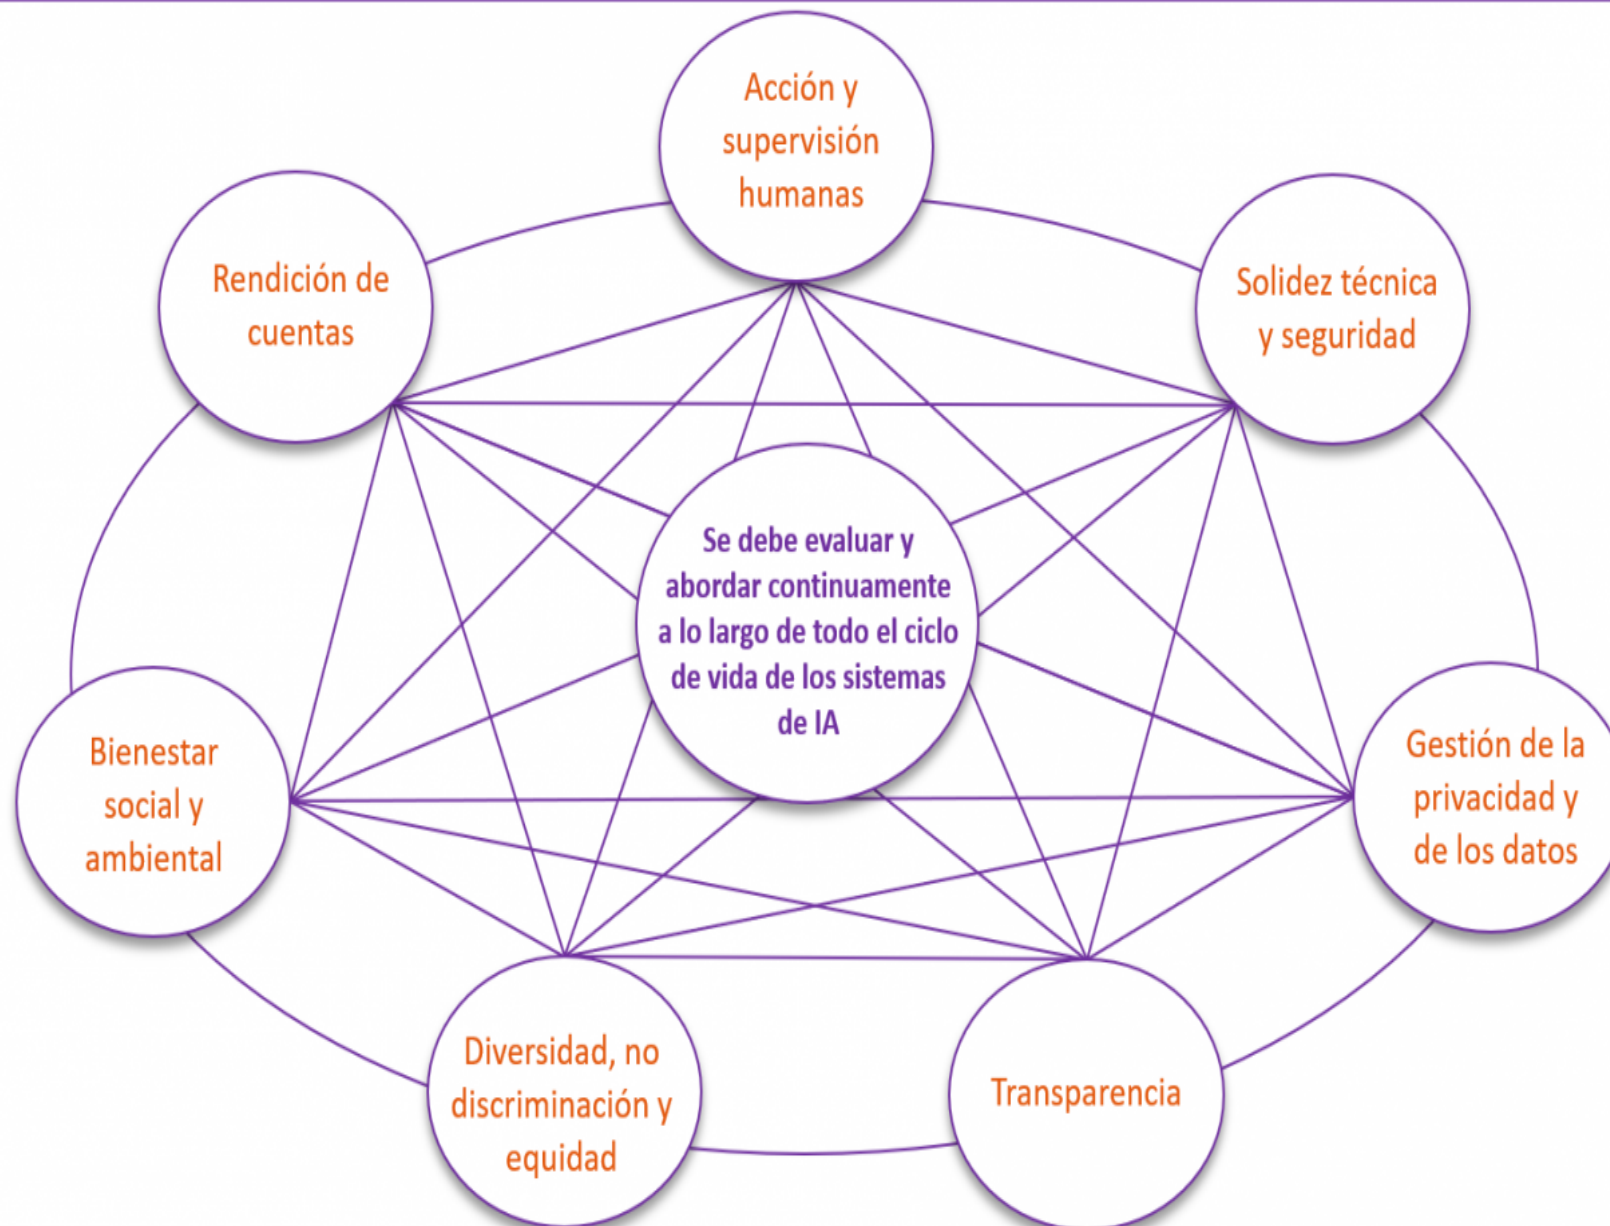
Acción y supervisión humanas

Rendición de cuentas

Solidez técnica y seguridad

Se debe evaluar y abordar continuamente a lo largo de todo el ciclo de vida de los sistemas de IA

Bienestar social y ambiental

Gestión de la privacidad y de los datos

Diversidad, no discriminación y equidad

Transparencia